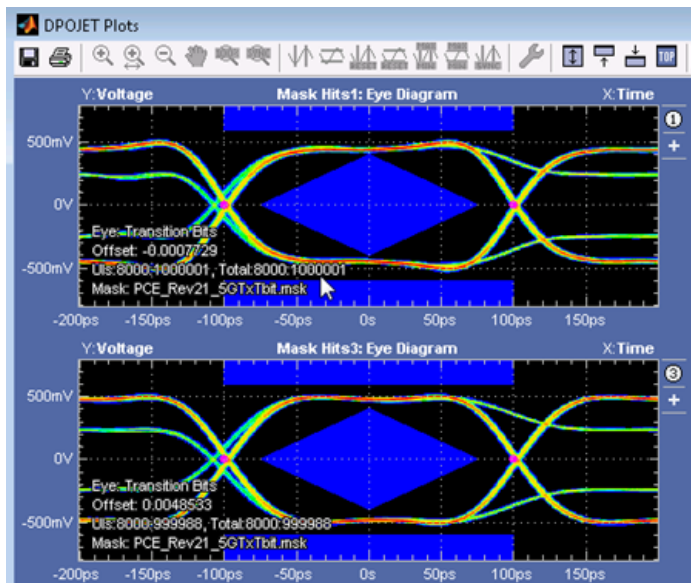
DPOJET Plots

Y:Voltage
Mask Hits1: Eye Diagram
X:Time
1
+
500mV
0V
-500mV
Eye: Transition Bits
Offset: -0.0007729
UIs:8000:1000001, Total:8000:1000001
Mask: PCE_Rev21_5GTxTbit.msk
-200ps -150ps -100ps -50ps 0s 50ps 100ps 150ps

Y:Voltage
Mask Hits3: Eye Diagram
X:Time
3
+
500mV
0V
-500mV
Eye: Transition Bits
Offset: 0.0048533
UIs:8000:999988, Total:8000:999988
Mask: PCE_Rev21_5GTxTbit.msk
-200ps -150ps -100ps -50ps 0s 50ps 100ps 150ps